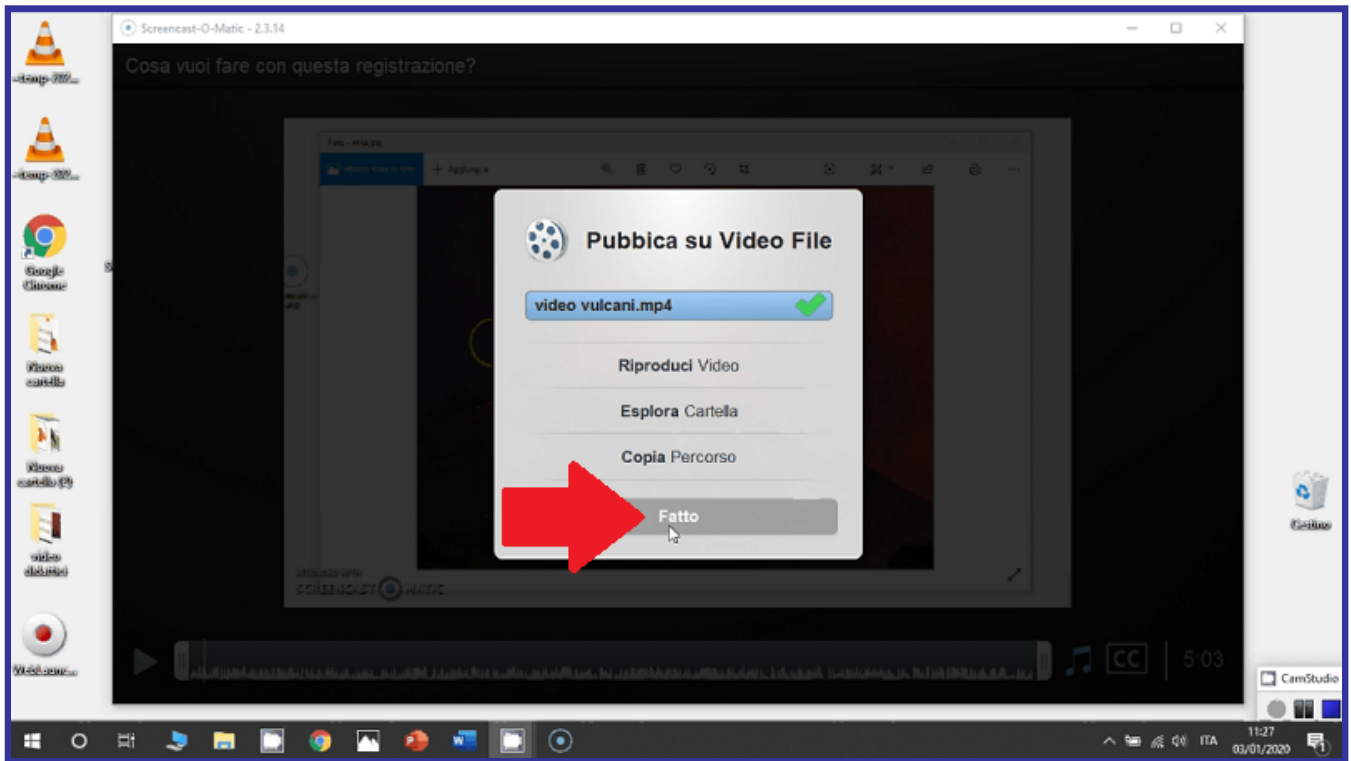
Screencast-O-Matic - 2.3.14

Cosa vuoi fare con questa registrazione?

Pubbica su Video File

video vulcani.mp4

Riproduci Video

Esplora Cartella

Copia Percorso

Fatto

5:03

CC

Google Chrome

Nuova cartella

Nuova cartella (2)

Cestino

CamStudio

ITA

11:27
03/01/2020